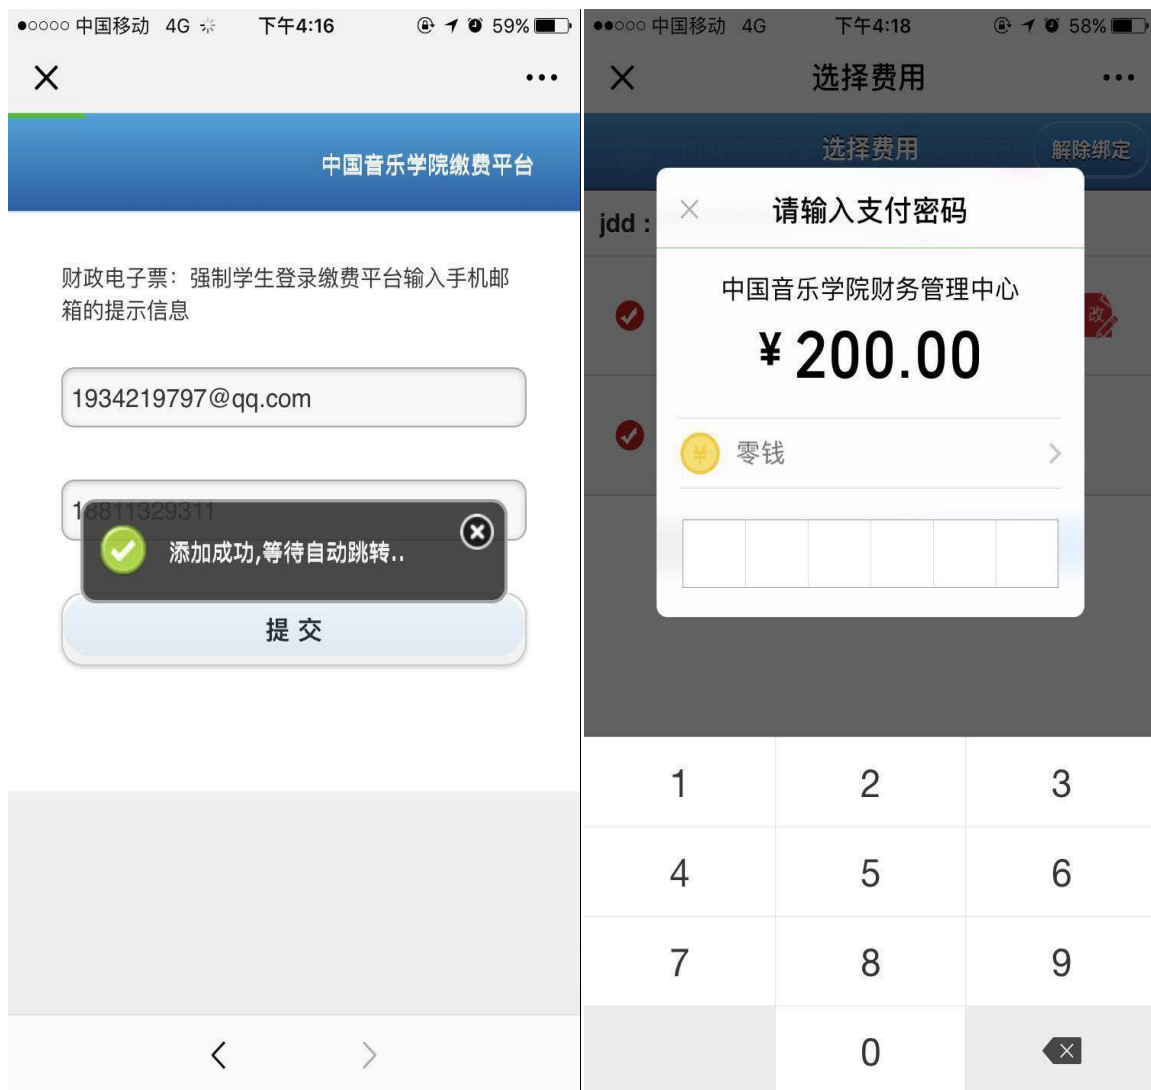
●○○○○ 中国移动 4G 下午4:16 59%

×

•••

中国音乐学院缴费平台

财政电子票：强制学生登录缴费平台输入手机邮箱的提示信息

1934219797@qq.com

18811329311

添加成功,等待自动跳转..

提 交

<

>

●●○○○ 中国移动 4G 下午4:18 58%

×

选择费用

•••

选择费用

解除绑定

jdd :

请输入支付密码

中国音乐学院财务管理中心

¥ 200.00

零钱

>

1 2 3
4 5 6
7 8 9
0